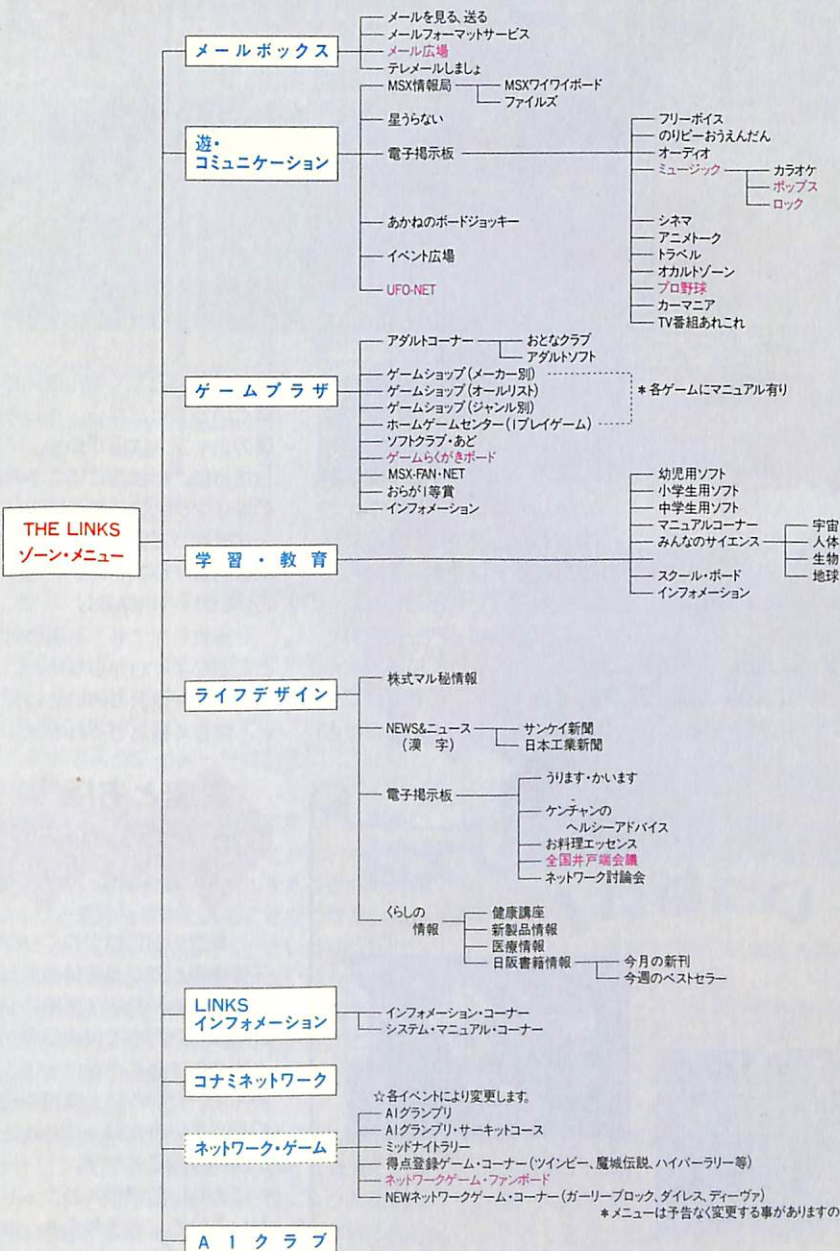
THE LINKS
ゾーン・メニュー

メールボックス
メールを見る、送る
メールフォーマットサービス
メール広場
テレメールしましょ

遊・
コミュニケーション
MSX情報局
MSXワイワイボード
ファイルズ
星うらない
電子掲示板
フリーボイス
のりピーおうえんだん
オーディオ
ミュージック
カラオケ
ポップス
ロック
シネマ
アニメトーク
トラベル
オカルトゾーン
プロ野球
カーマニア
TV番組あれこれ
あかねのボードジョッキー
イベント広場
UFO-NET

ゲームプラザ
アダルトコーナー
おとなクラブ
アダルトソフト
ゲームショップ（メーカー別）
ゲームショップ（オールリスト）
ゲームショップ（ジャンル別）
ホームゲームセンター（1プレイゲーム）
＊各ゲームにマニュアル有り
ソフトクラブ・あど
ゲームらくがきボード
MSX-FAN・NET
おらが1等賞
インフォメーション

学習・教育
幼児用ソフト
小学生用ソフト
中学生用ソフト
マニュアルコーナー
みんなのサイエンス
宇宙
人体
生物
地球
スクール・ボード
インフォメーション

ライフデザイン
株式マル秘情報
NEWS&ニュース
（漢　字）
サンケイ新聞
日本工業新聞
電子掲示板
うります・かいます
ケンチャンの
ヘルシーアドバイス
お料理エッセンス
全国井戸端会議
ネットワーク討論会
くらしの
情報
健康講座
新製品情報
医療情報
日販書籍情報
今月の新刊
今週のベストセラー

LINKS
インフォメーション
インフォメーション・コーナー
システム・マニュアル・コーナー

コナミネットワーク

ネットワーク・ゲーム
☆各イベントにより変更します。
A1グランプリ
A1グランプリ・サーキットコース
ミッドナイトラリー
得点登録ゲーム・コーナー（ツインビー、魔城伝説、ハイパーラリー等）
ネットワークゲーム・ファンボード
NEWネットワークゲーム・コーナー（ガーリーブロック、ダイレス、ディーヴァ）
＊メニューは予告なく変更する事がありますの

A1クラブ